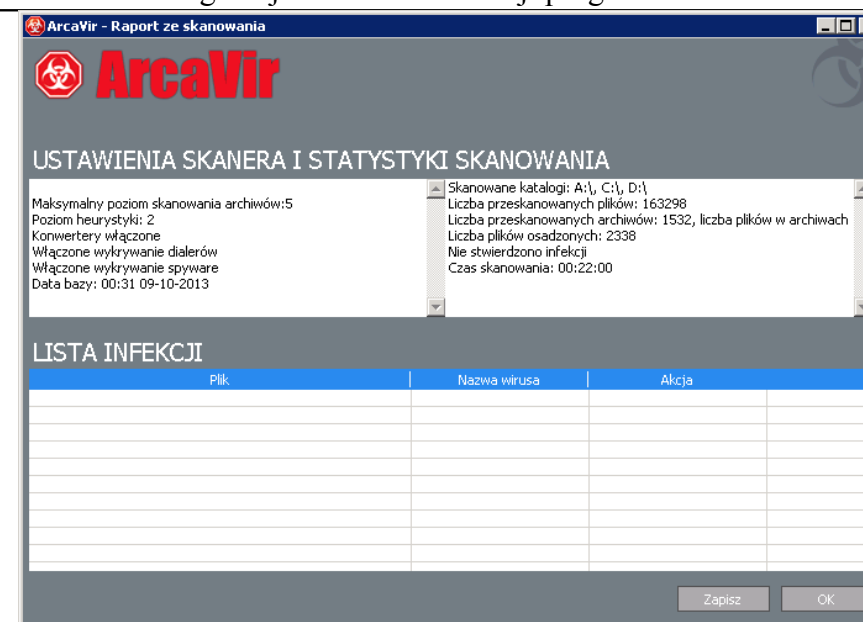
ArcaVir - Raport ze skanowania

ArcaVir

USTAWIENIA SKANERA I STATYSTYKI SKANOWANIA

Maksymalny poziom skanowania archiwów:5
Poziom heurystyki: 2
Konwertery włączone
Włączone wykrywanie dialerów
Włączone wykrywanie spyware
Data bazy: 00:31 09-10-2013

Skanowane katalogi: A:\, C:\, D:\
Liczba przeskanowanych plików: 163298
Liczba przeskanowanych archiwów: 1532, liczba plików w archiwach
Liczba plików osadzonych: 2338
Nie stwierdzono infekcji
Czas skanowania: 00:22:00

LISTA INFEKCJI

| Plik | Nazwa wirusa | Akcja |
|---|---|---|

Zapisz
OK